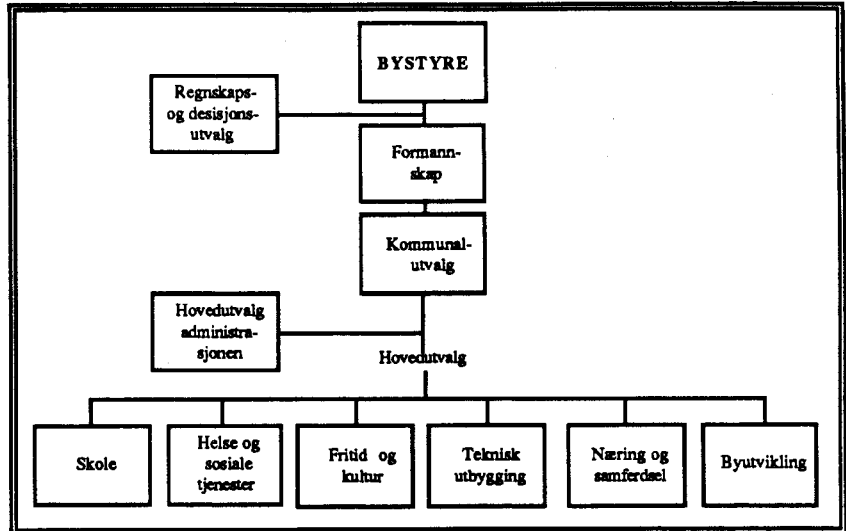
BYSTYRE

Regnskaps- og desisjons-utvalg

Formann-skap

Kommunal-utvalg

Hovedutvalg administra-sjonen

Hovedutvalg

Skole

Helse og sosiale tjenester

Fritid og kultur

Teknisk utbygging

Næring og samferdsel

Byutvikling